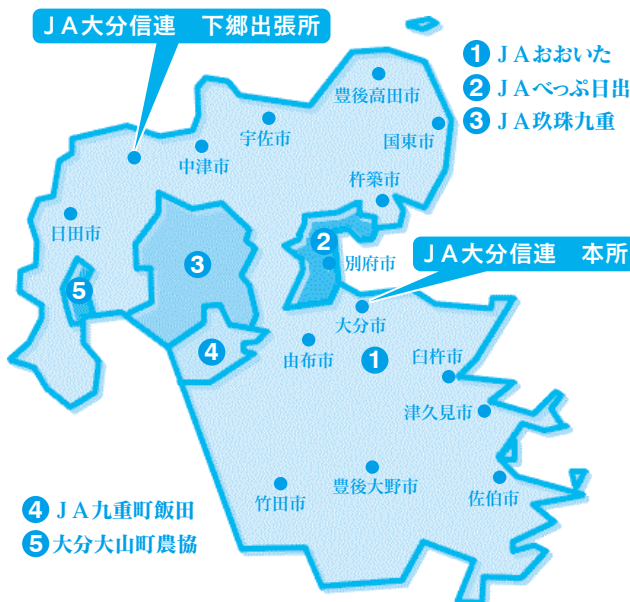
ＪＡ大分信連　下郷出張所

1 ＪＡおおいた
2 ＪＡべっぷ日出
3 ＪＡ玖珠九重

豊後高田市
宇佐市
国東市
中津市
杵築市
日田市
2
3
別府市
ＪＡ大分信連　本所
5
大分市
4
1
由布市
臼杵市
津久見市
豊後大野市
竹田市
佐伯市

4 ＪＡ九重町飯田
5 大分大山町農協